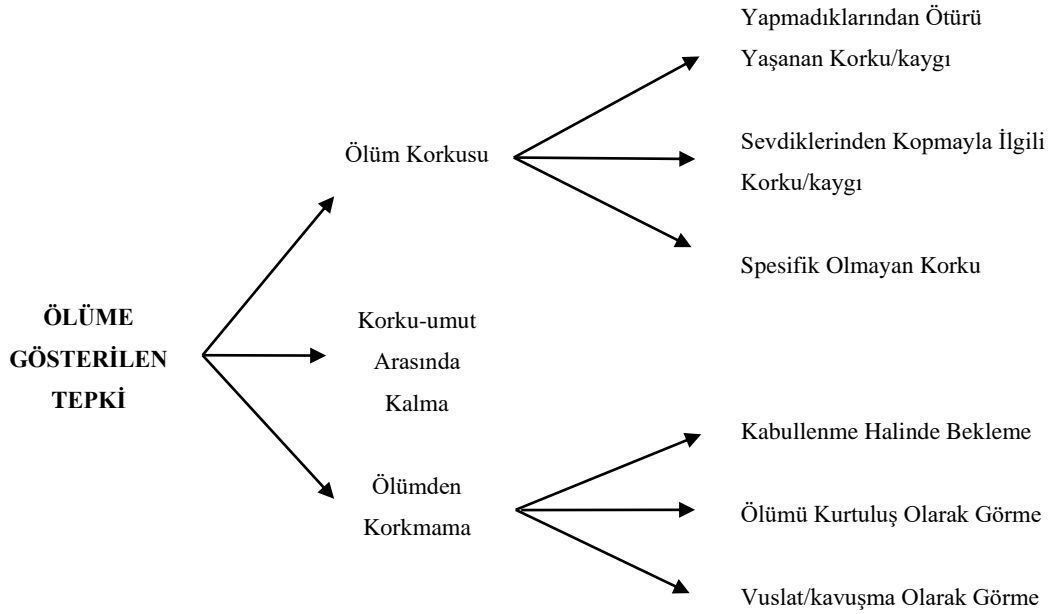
ÖLÜME GÖSTERİLEN TEPKİ

Ölüm Korkusu

Yapmadıklarından Ötürü Yaşanan Korku/kaygı

Sevdiklerinden Kopmayla İlgili Korku/kaygı

Spesifik Olmayan Korku

Korku-umut Arasında Kalma

Ölümden Korkmama

Kabullenme Halinde Bekleme

Ölümü Kurtuluş Olarak Görme

Vuslat/kavuşma Olarak Görme